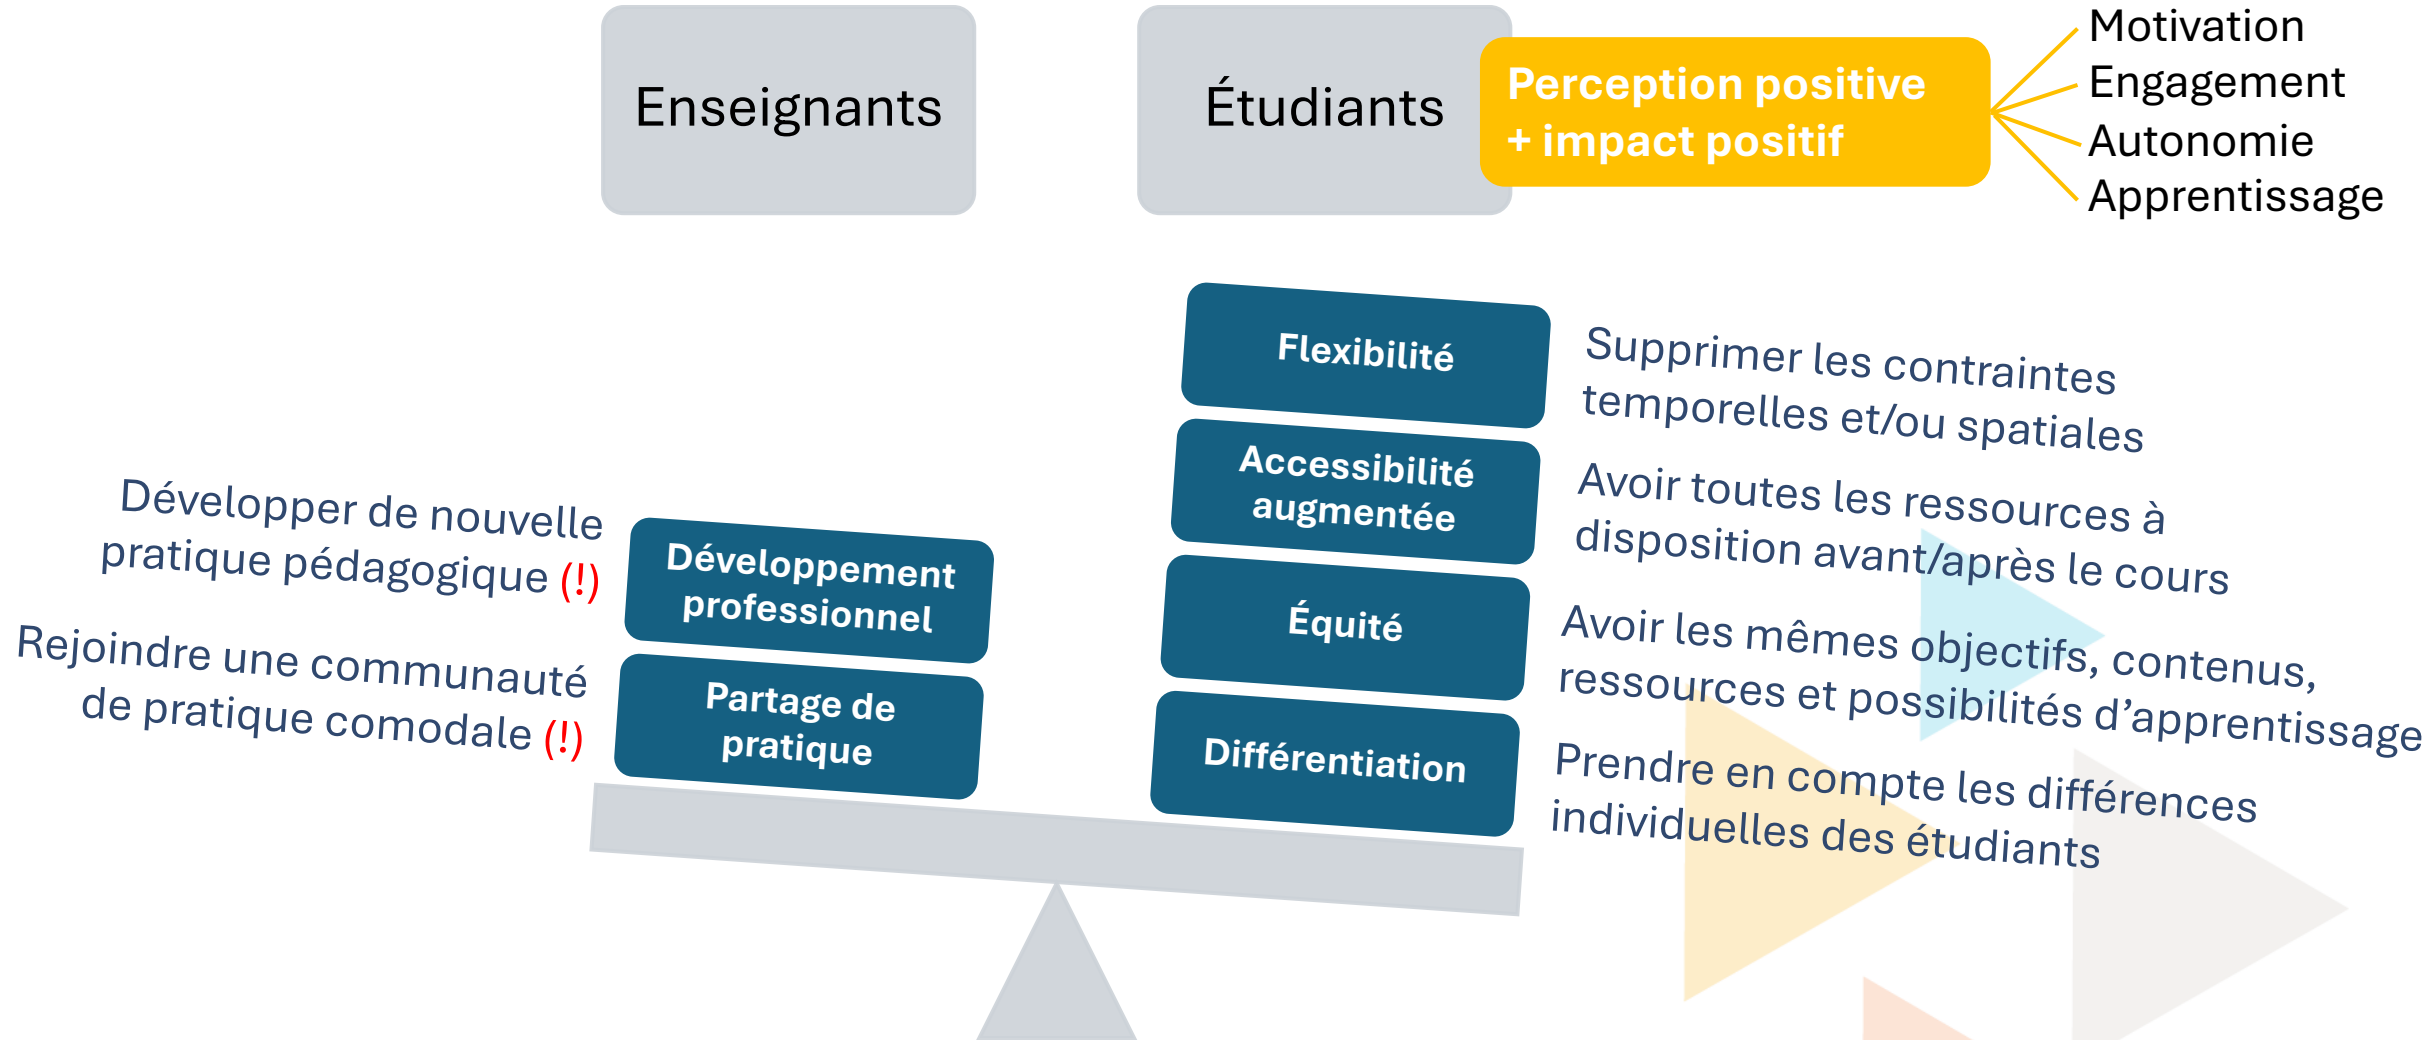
Enseignants

Étudiants

Perception positive + impact positif

Motivation
Engagement
Autonomie
Apprentissage

Flexibilité

Supprimer les contraintes temporelles et/ou spatiales

Accessibilité augmentée

Avoir toutes les ressources à disposition avant/après le cours

Équité

Avoir les mêmes objectifs, contenus, ressources et possibilités d'apprentissage

Différentiation

Prendre en compte les différences individuelles des étudiants

Développer de nouvelle pratique pédagogique (!)

Développement professionnel

Rejoindre une communauté de pratique comodale (!)

Partage de pratique